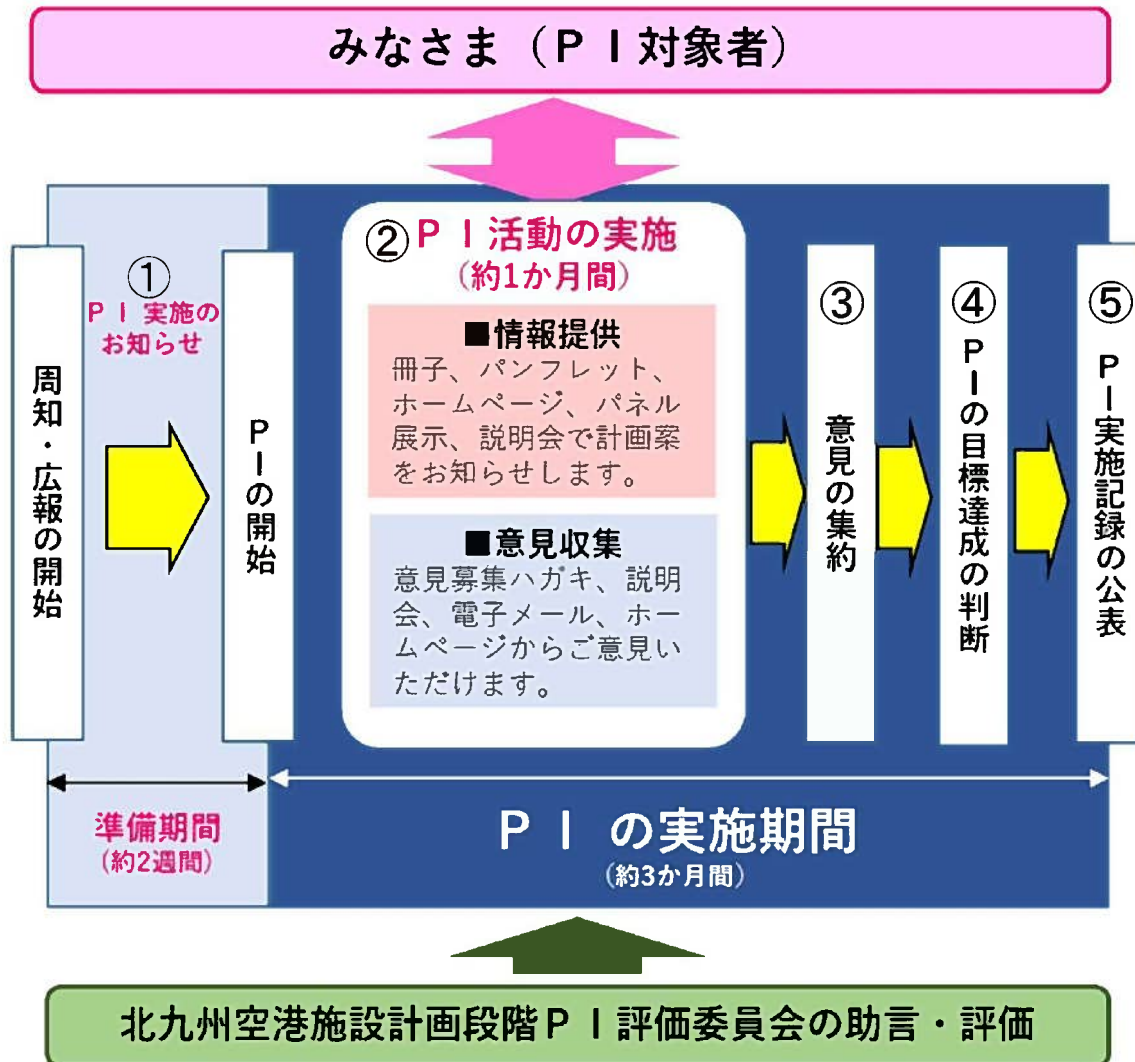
みなさま（ＰＩ対象者）

周知・広報の開始

①
ＰＩ実施のお知らせ

ＰＩの開始

②ＰＩ活動の実施
（約1か月間）

■情報提供
冊子、パンフレット、ホームページ、パネル展示、説明会で計画案をお知らせします。

■意見収集
意見募集ハガキ、説明会、電子メール、ホームページからご意見いただけます。

③
意見の集約

④
ＰＩの目標達成の判断

⑤
ＰＩ実施記録の公表

準備期間
（約2週間）

ＰＩ の実施期間
（約3か月間）

北九州空港施設計画段階ＰＩ評価委員会の助言・評価